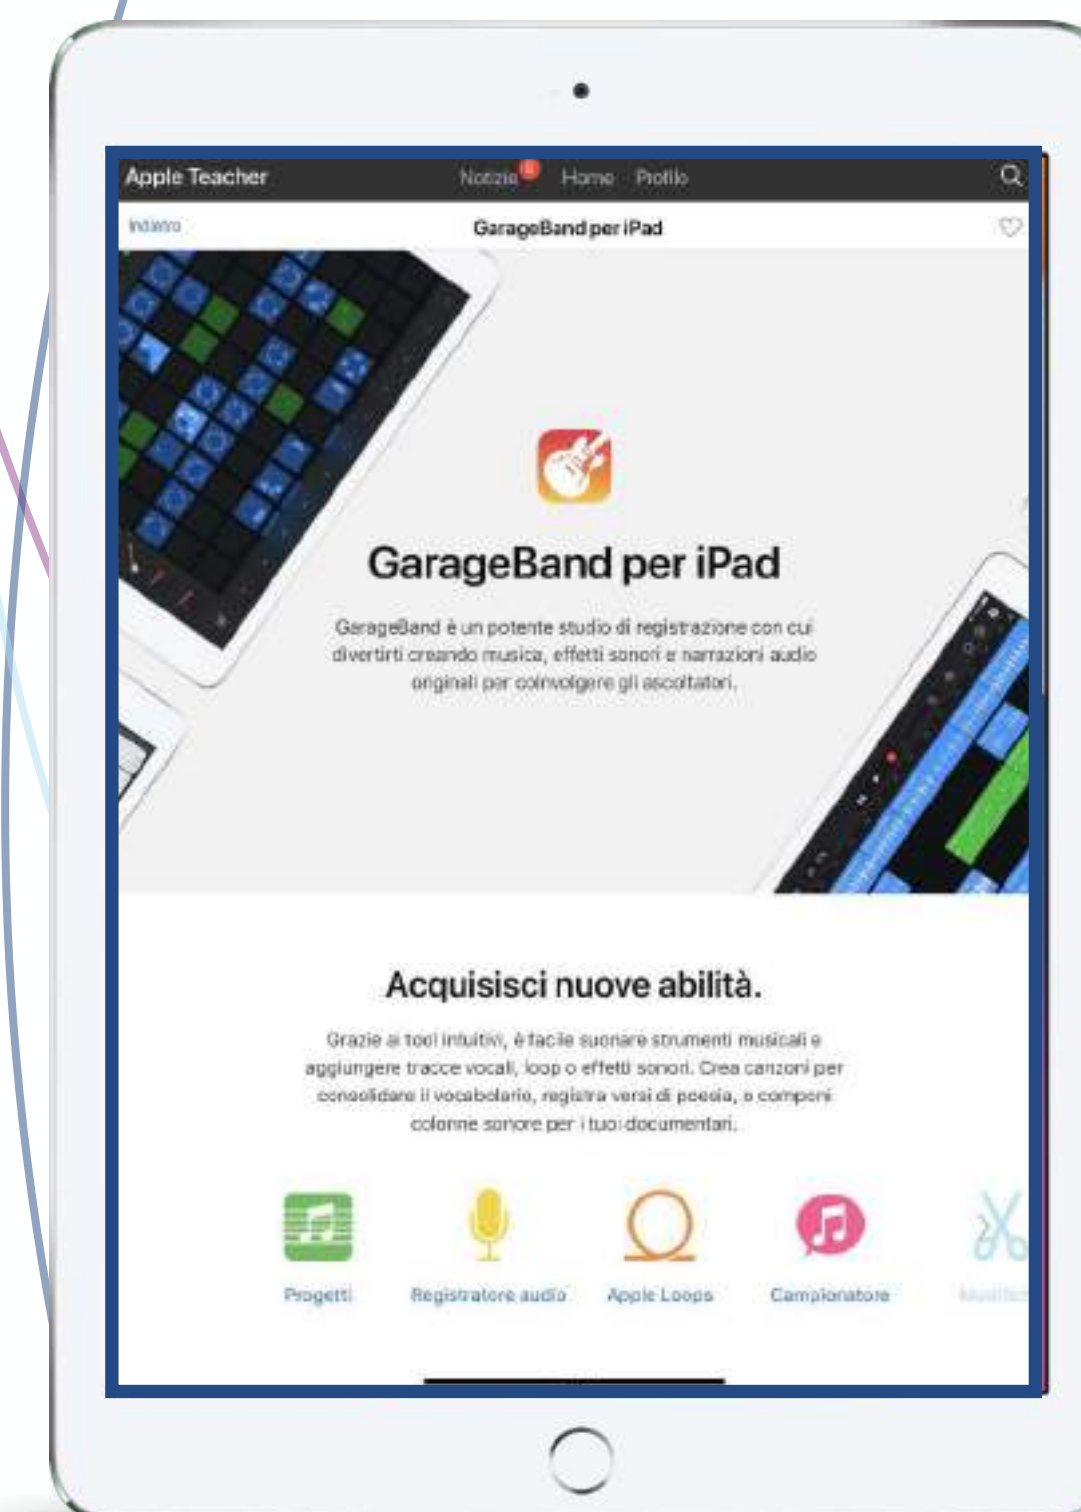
Apple Teacher

Notizie Home Profilo

Indietro

GarageBand per iPad

GarageBand per iPad

GarageBand è un potente studio di registrazione con cui divertirti creando musica, effetti sonori e narrazioni audio originali per coinvolgere gli ascoltatori.

Acquisisci nuove abilità.

Grazie ai tool intuitivi, è facile suonare strumenti musicali e aggiungere tracce vocali, loop o effetti sonori. Crea canzoni per consolidare il vocabolario, registra versi di poesia, o componi colonne sonore per i tuoi documentari.

Progetti

Registratore audio

Apple Loops

Campionatore

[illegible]